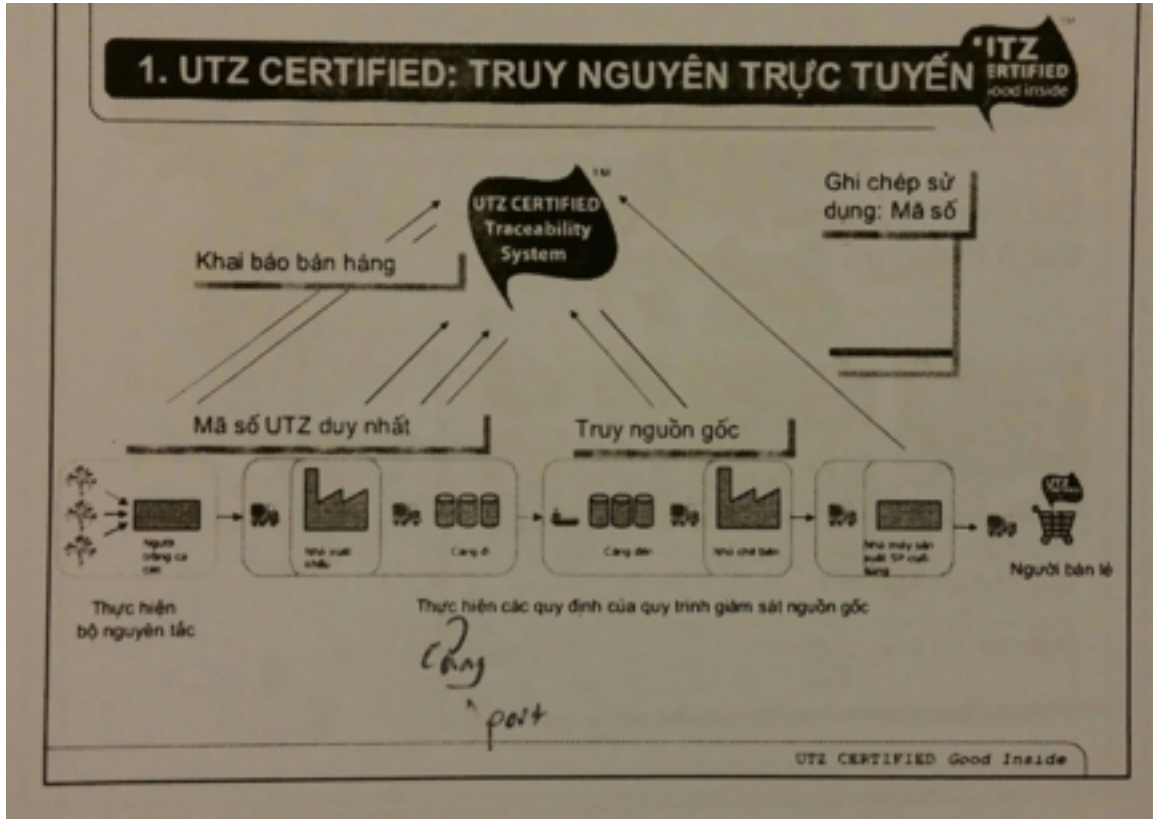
1. UTZ CERTIFIED: TRUY NGUYÊN TRỰC TUYẾN

UTZ CERTIFIED Good inside ™

UTZ CERTIFIED Traceability System ™

Ghi chép sử dụng: Mã số

Khai báo bán hàng

Mã số UTZ duy nhất

Truy nguồn gốc

Người trồng ca cao

Nhà xuất khẩu

Cảng đi

Cảng đến

Nhà chế biến

Nhà máy sản xuất SP cuối cùng

Người bán lẻ

Thực hiện bộ nguyên tắc

Thực hiện các quy định của quy trình giám sát nguồn gốc

Cảng

port

UTZ CERTIFIED Good Inside